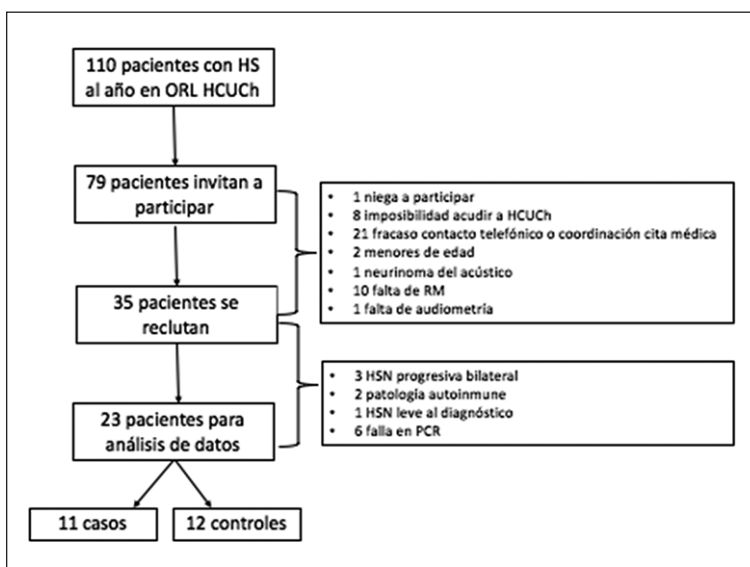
110 pacientes con HS al año en ORL HCUCh

79 pacientes invitan a participar

- 1 niega a participar
- 8 imposibilidad acudir a HCUCh
- 21 fracaso contacto telefónico o coordinación cita médica
- 2 menores de edad
- 1 neurinoma del acústico
- 10 falta de RM
- 1 falta de audiometría

35 pacientes se reclutan

- 3 HSN progresiva bilateral
- 2 patología autoinmune
- 1 HSN leve al diagnóstico
- 6 falla en PCR

23 pacientes para análisis de datos

11 casos

12 controles